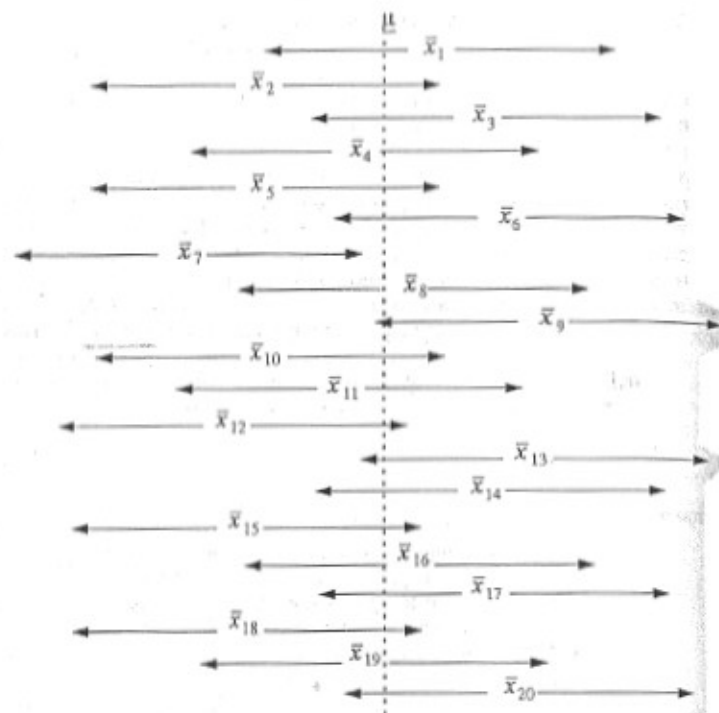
$\mu$

$\bar{x}_1$

$\bar{x}_2$

$\bar{x}_3$

$\bar{x}_4$

$\bar{x}_5$

$\bar{x}_6$

$\bar{x}_7$

$\bar{x}_8$

$\bar{x}_9$

$\bar{x}_{10}$

$\bar{x}_{11}$

$\bar{x}_{12}$

$\bar{x}_{13}$

$\bar{x}_{14}$

$\bar{x}_{15}$

$\bar{x}_{16}$

$\bar{x}_{17}$

$\bar{x}_{18}$

$\bar{x}_{19}$

$\bar{x}_{20}$